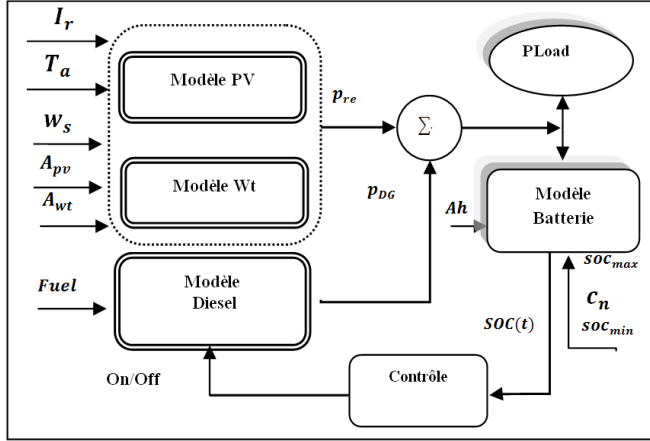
$I_r$

$T_a$

$W_s$

$A_{pv}$

$A_{wt}$

Modèle PV

Modèle Wt

$p_{re}$

$\Sigma$

$p_{DG}$

PLoad

Ah

Modèle Batterie

$soc_{max}$

$C_n$

$soc_{min}$

Fuel

Modèle Diesel

$SOC(t)$

On/Off

Contrôle